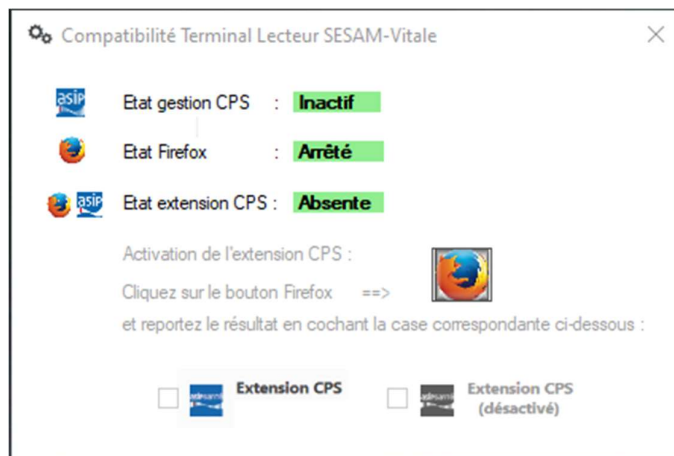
Compatibilité Terminal Lecteur SESAM-Vitale

asip Etat gestion CPS : Inactif

Etat Firefox : Arrêté

asip Etat extension CPS : Absente

Activation de l'extension CPS :

Cliquez sur le bouton Firefox ==>

et reportez le résultat en cochant la case correspondante ci-dessous :

Extension CPS

Extension CPS (désactivé)